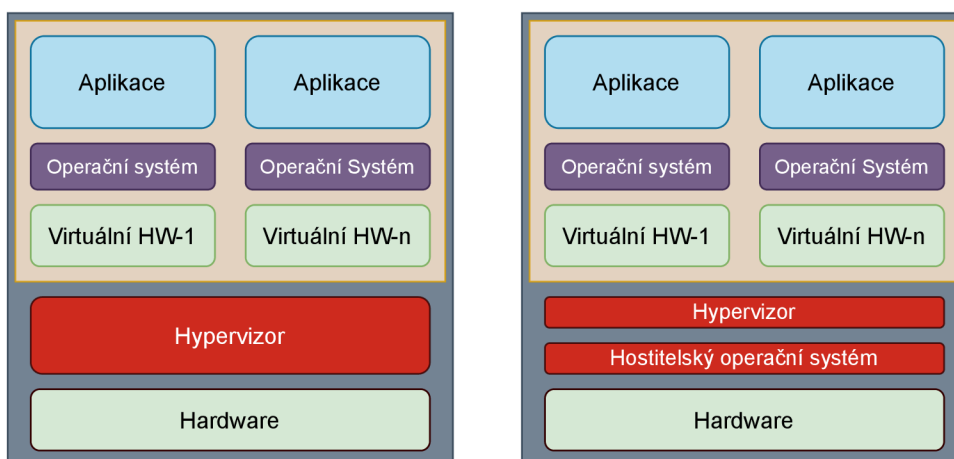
Aplikace

Aplikace

Operační systém

Operační Systém

Virtuální HW-1

Virtuální HW-n

Hypervizor

Hardware

Aplikace

Aplikace

Operační systém

Operační Systém

Virtuální HW-1

Virtuální HW-n

Hypervizor

Hostitelský operační systém

Hardware